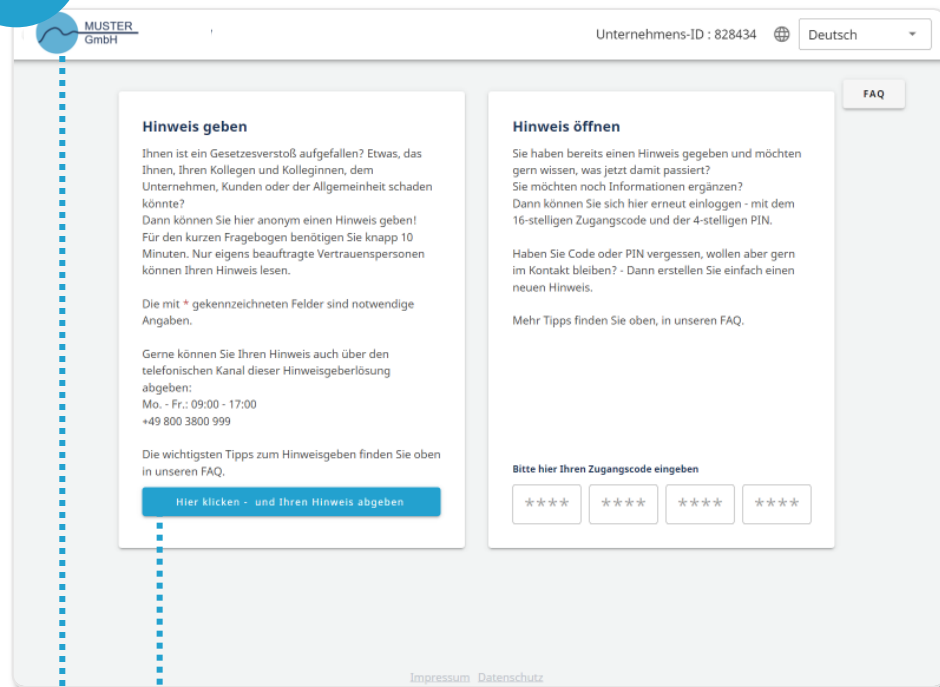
MUSTER GmbH

Unternehmens-ID : 828434 Deutsch

FAQ

Hinweis geben

Ihnen ist ein Gesetzesverstoß aufgefallen? Etwas, das Ihnen, Ihren Kollegen und Kolleginnen, dem Unternehmen, Kunden oder der Allgemeinheit schaden könnte?
Dann können Sie hier anonym einen Hinweis geben!
Für den kurzen Fragebogen benötigen Sie knapp 10 Minuten. Nur eigens beauftragte Vertrauenspersonen können Ihren Hinweis lesen.

Die mit * gekennzeichneten Felder sind notwendige Angaben.

Gerne können Sie Ihren Hinweis auch über den telefonischen Kanal dieser Hinweisgeberlösung abgeben:
Mo. - Fr.: 09:00 - 17:00
+49 800 3800 999

Die wichtigsten Tipps zum Hinweisgeben finden Sie oben in unseren FAQ.

Hier klicken - und Ihren Hinweis abgeben

Hinweis öffnen

Sie haben bereits einen Hinweis gegeben und möchten gern wissen, was jetzt damit passiert?
Sie möchten noch Informationen ergänzen?
Dann können Sie sich hier erneut einloggen - mit dem 16-stelligen Zugangscode und der 4-stelligen PIN.

Haben Sie Code oder PIN vergessen, wollen aber gern im Kontakt bleiben? - Dann erstellen Sie einfach einen neuen Hinweis.

Mehr Tipps finden Sie oben, in unseren FAQ.

Bitte hier Ihren Zugangscode eingeben

**** **** **** ****

Impressum Datenschutz